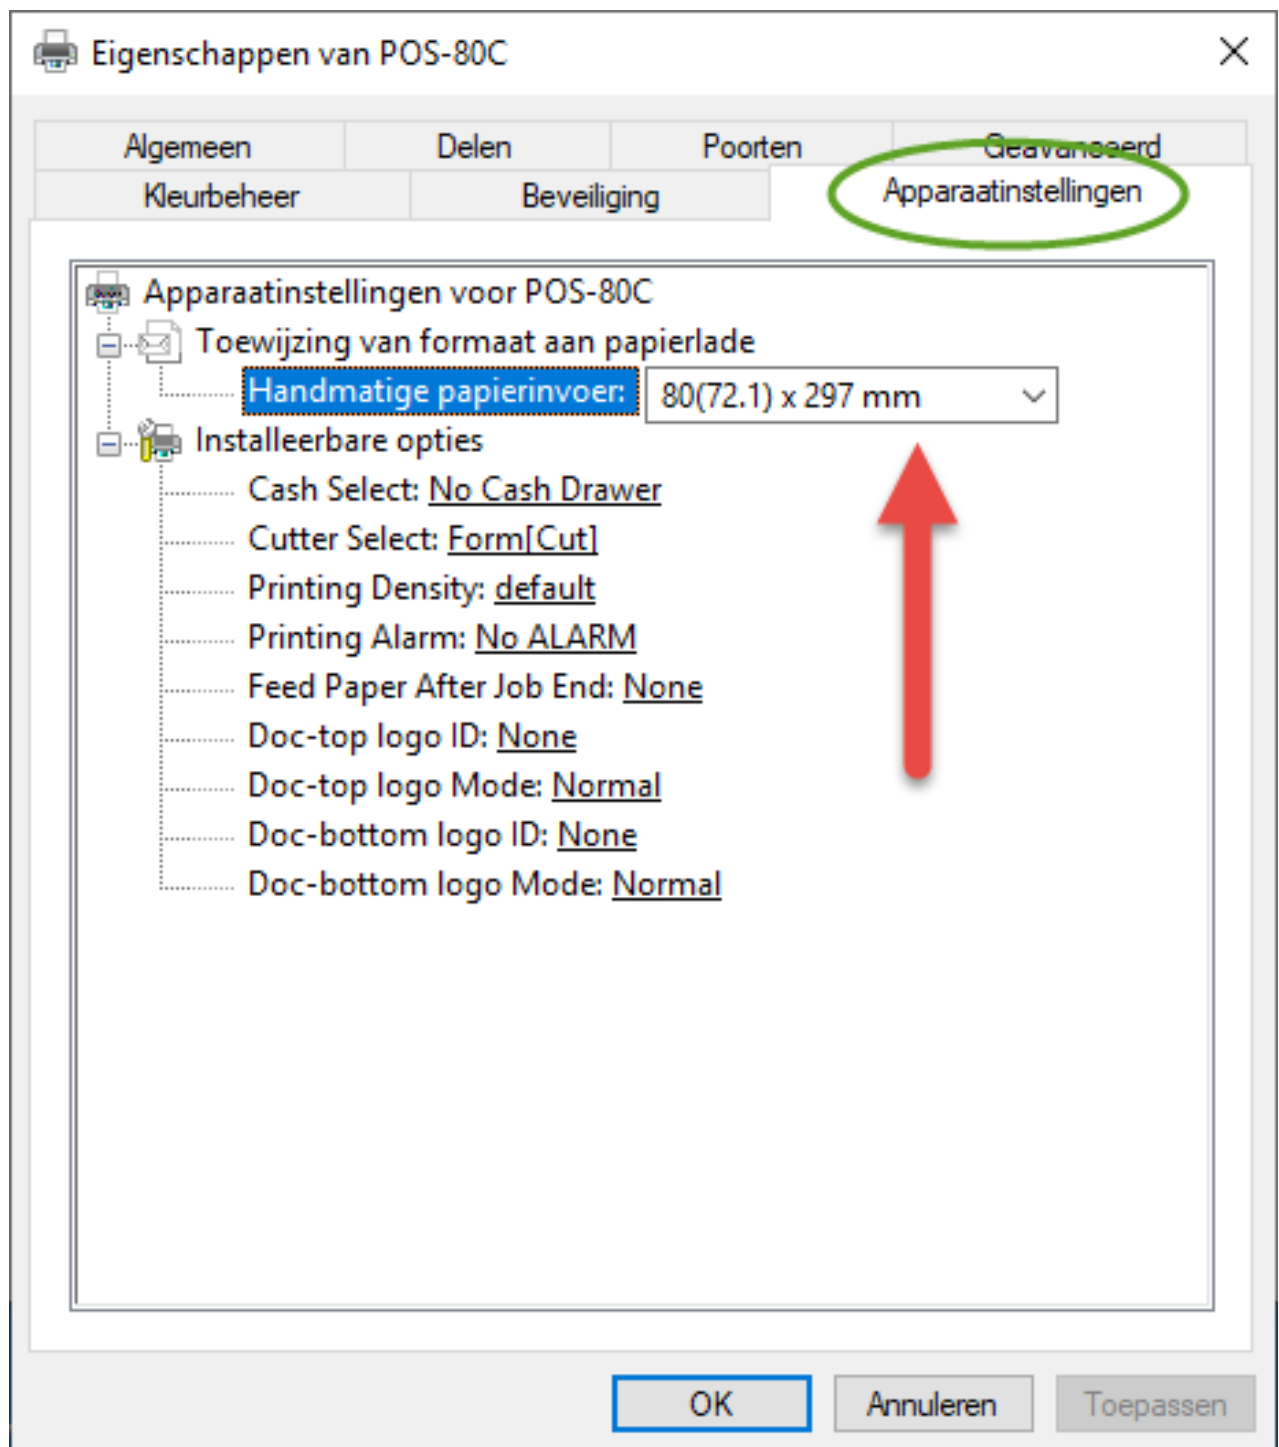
Eigenschappen van POS-80C

Algemeen | Delen | Poorten | Geavanceerd
Kleurbeheer | Beveiliging | Apparaatinstellingen

Apparaatinstellingen voor POS-80C
Toewijzing van formaat aan papierlade
Handmatige papierinvoer: 80(72.1) x 297 mm
Installeerbare opties
Cash Select: No Cash Drawer
Cutter Select: Form[Cut]
Printing Density: default
Printing Alarm: No ALARM
Feed Paper After Job End: None
Doc-top logo ID: None
Doc-top logo Mode: Normal
Doc-bottom logo ID: None
Doc-bottom logo Mode: Normal

OK | Annuleren | Toepassen